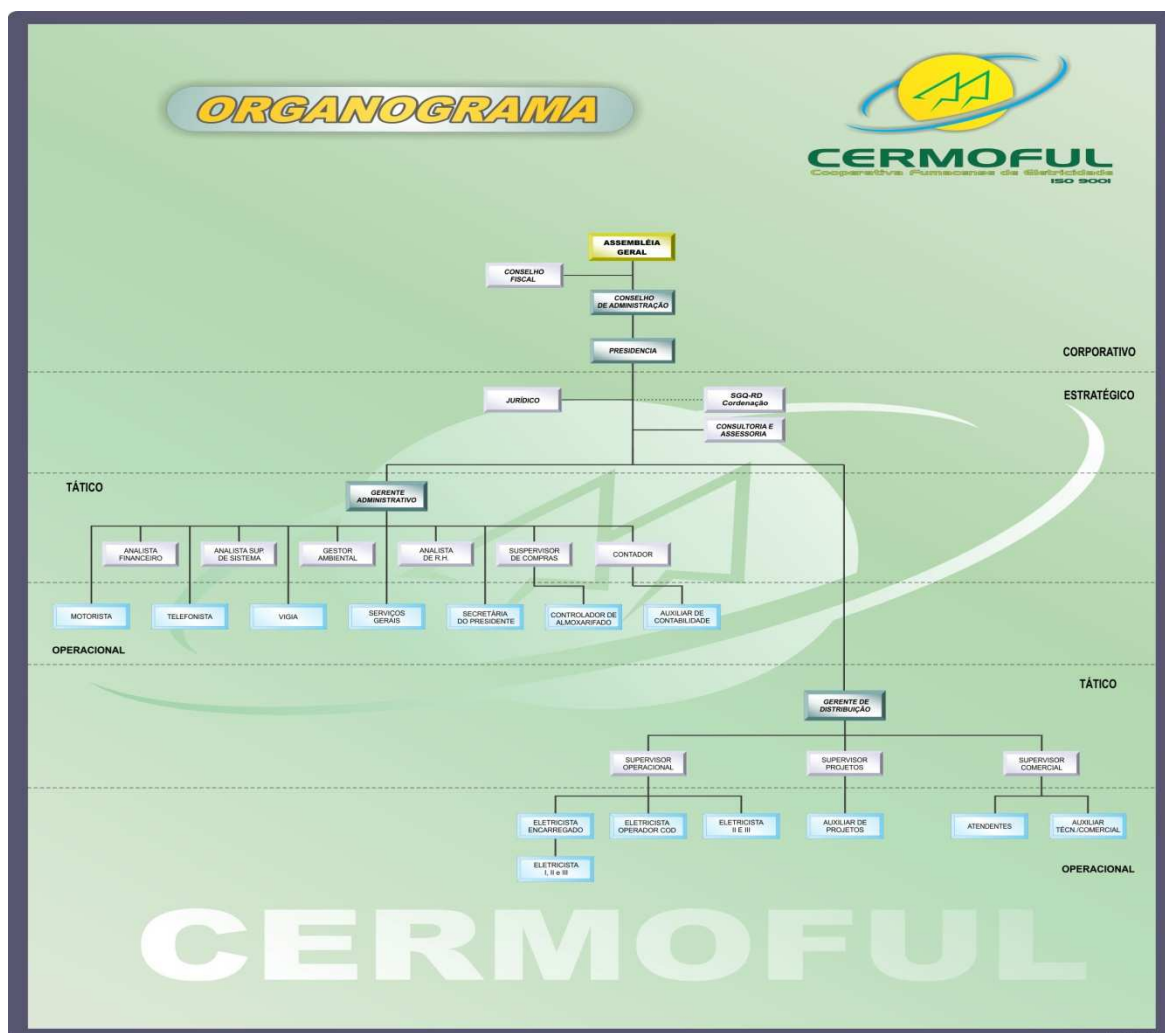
ORGANOGRAMA

CERMOFUL
Cooperativa Fumacense de Eletricidade
ISO 9001

ASSEMBLÉIA GERAL

CONSELHO FISCAL

CONSELHO DE ADMINISTRAÇÃO

PRESIDENCIA

CORPORATIVO

ESTRATÉGICO

JURÍDICO

SGQ-RD Cordenação

CONSULTORIA E ASSESSORIA

TÁTICO

GERENTE ADMINISTRATIVO

ANALISTA FINANCEIRO

ANALISTA SUP. DE SISTEMA

GESTOR AMBIENTAL

ANALISTA DE R.H.

SUSPERVISOR DE COMPRAS

CONTADOR

MOTORISTA

TELEFONISTA

VIGIA

SERVIÇOS GERAIS

SECRETÁRIA DO PRESIDENTE

CONTROLADOR DE ALMOXARIFADO

AUXILIAR DE CONTABILIDADE

OPERACIONAL

TÁTICO

GERENTE DE DISTRIBUIÇÃO

SUPERVISOR OPERACIONAL

SUPERVISOR PROJETOS

SUPERVISOR COMERCIAL

ELETRICISTA ENCARREGADO

ELETRICISTA OPERADOR COD

ELETRICISTA II E III

AUXILIAR DE PROJETOS

ATENDENTES

AUXILIAR TÉCN./COMERCIAL

ELETRICISTA I, II e III

OPERACIONAL

CERMOFUL